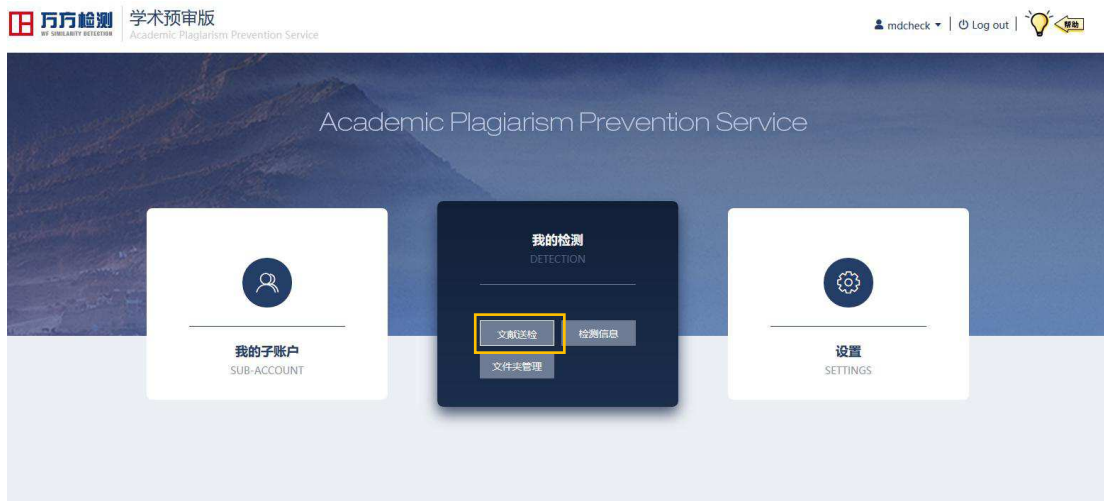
万方检测
WF SIMILARITY DETECTION
学术预审版
Academic Plagiarism Prevention Service

mdcheck ▾ | Log out | 帮助

Academic Plagiarism Prevention Service

我的子账户
SUB-ACCOUNT

我的检测
DETECTION

文献送检
检测信息
文件夹管理

设置
SETTINGS